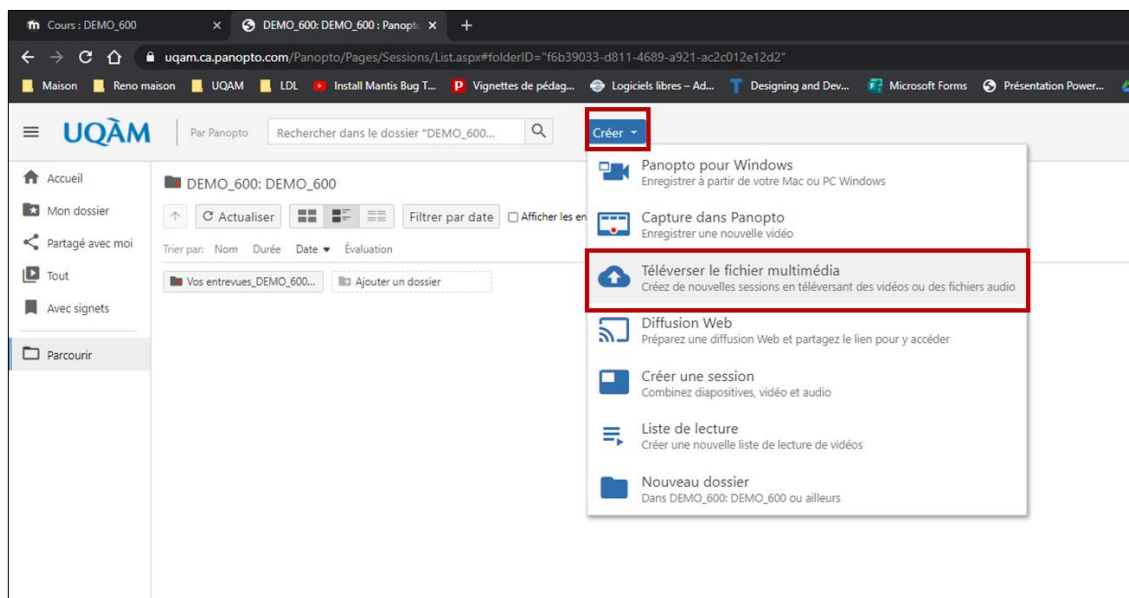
Cours : DEMO_600 ×
DEMO_600: DEMO_600 : Panopto ×
+

uqam.ca.panopto.com/Panopto/Pages/Sessions/List.aspx#folderID="f6b39033-d811-4689-a921-ac2c012e12d2"

Maison | Reno maison | UQAM | LDL | Install Mantis Bug T... | Vignettes de pédag... | Logiciels libres – Ad... | Designing and Dev... | Microsoft Forms | Présentation Power...

UQÀM | Par Panopto | Rechercher dans le dossier "DEMO_600... | Créer

Accueil
Mon dossier
Partagé avec moi
Tout
Avec signets
Parcourir

DEMO_600: DEMO_600

Actualiser | Filtrer par date | Afficher les en

Trier par: Nom Durée Date Évaluation

Vos entrevues_DEMO_600... | Ajouter un dossier

Panopto pour Windows
Enregistrer à partir de votre Mac ou PC Windows

Capture dans Panopto
Enregistrer une nouvelle vidéo

Téléverser le fichier multimédia
Créez de nouvelles sessions en téléversant des vidéos ou des fichiers audio

Diffusion Web
Préparez une diffusion Web et partagez le lien pour y accéder

Créer une session
Combinez diapositives, vidéo et audio

Liste de lecture
Créer une nouvelle liste de lecture de vidéos

Nouveau dossier
Dans DEMO_600: DEMO_600 ou ailleurs